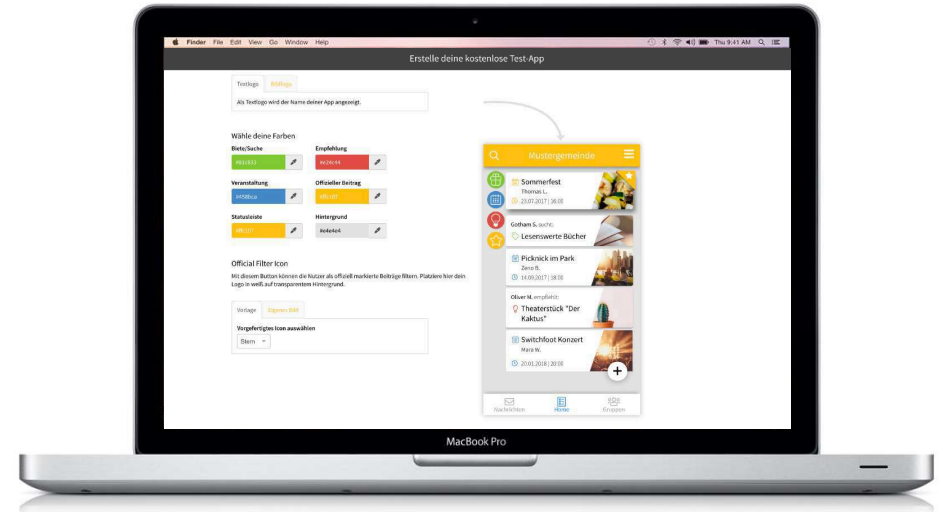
Finder File Edit View Go Window Help

Thu 9:41 AM

Erstelle deine kostenlose Test-App

Textlogo Bildlogo

Als Textlogo wird der Name deiner App angezeigt.

Wähle deine Farben

Biete/Suche

#81c832

Empfehlung

#e24c4e

Veranstaltung

#498bca

Offizieller Beitrag

#ffc107

Statusleiste

#ffc107

Hintergrund

#e4e4e4

Official Filter Icon

Mit diesem Button können die Nutzer als offiziell markierte Beiträge filtern. Platziere hier dein Logo in weiß auf transparentem Hintergrund.

Vorlage Eigenes Bild

Vorgefertigtes Icon auswählen

Stern

Mustergemeinde

Sommerfest

Thomas L.

23.07.2017 | 18:00

Gotham S. sucht:

Lesenswerte Bücher

Picknick im Park

Zeno R.

14.09.2017 | 18:00

Oliver H. empfiehlt:

Theaterstück "Der Kaktus"

Switchfoot Konzert

Mara N.

20.01.2018 | 20:00

Nachrichten Home Gruppen

MacBook Pro